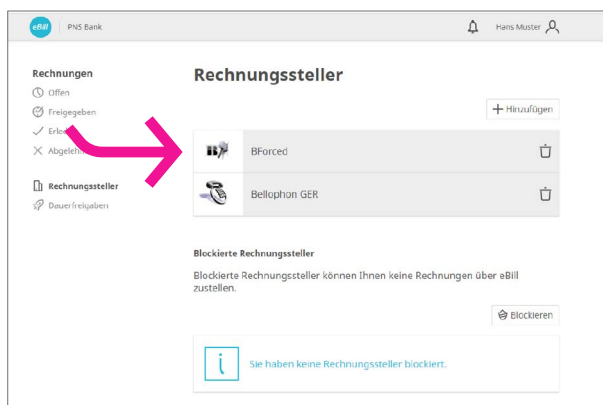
eBill | PNS Bank

Hans Muster

Rechnungen
Offen
Freigegeben
Erle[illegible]
Abgeleh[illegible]

Rechnungssteller
Dauerfreigaben

Rechnungssteller

+ Hinzufügen

BForced

Bellophon GER

Blockierte Rechnungssteller

Blockierte Rechnungssteller können Ihnen keine Rechnungen über eBill zustellen.

Blockieren

Sie haben keine Rechnungssteller blockiert.